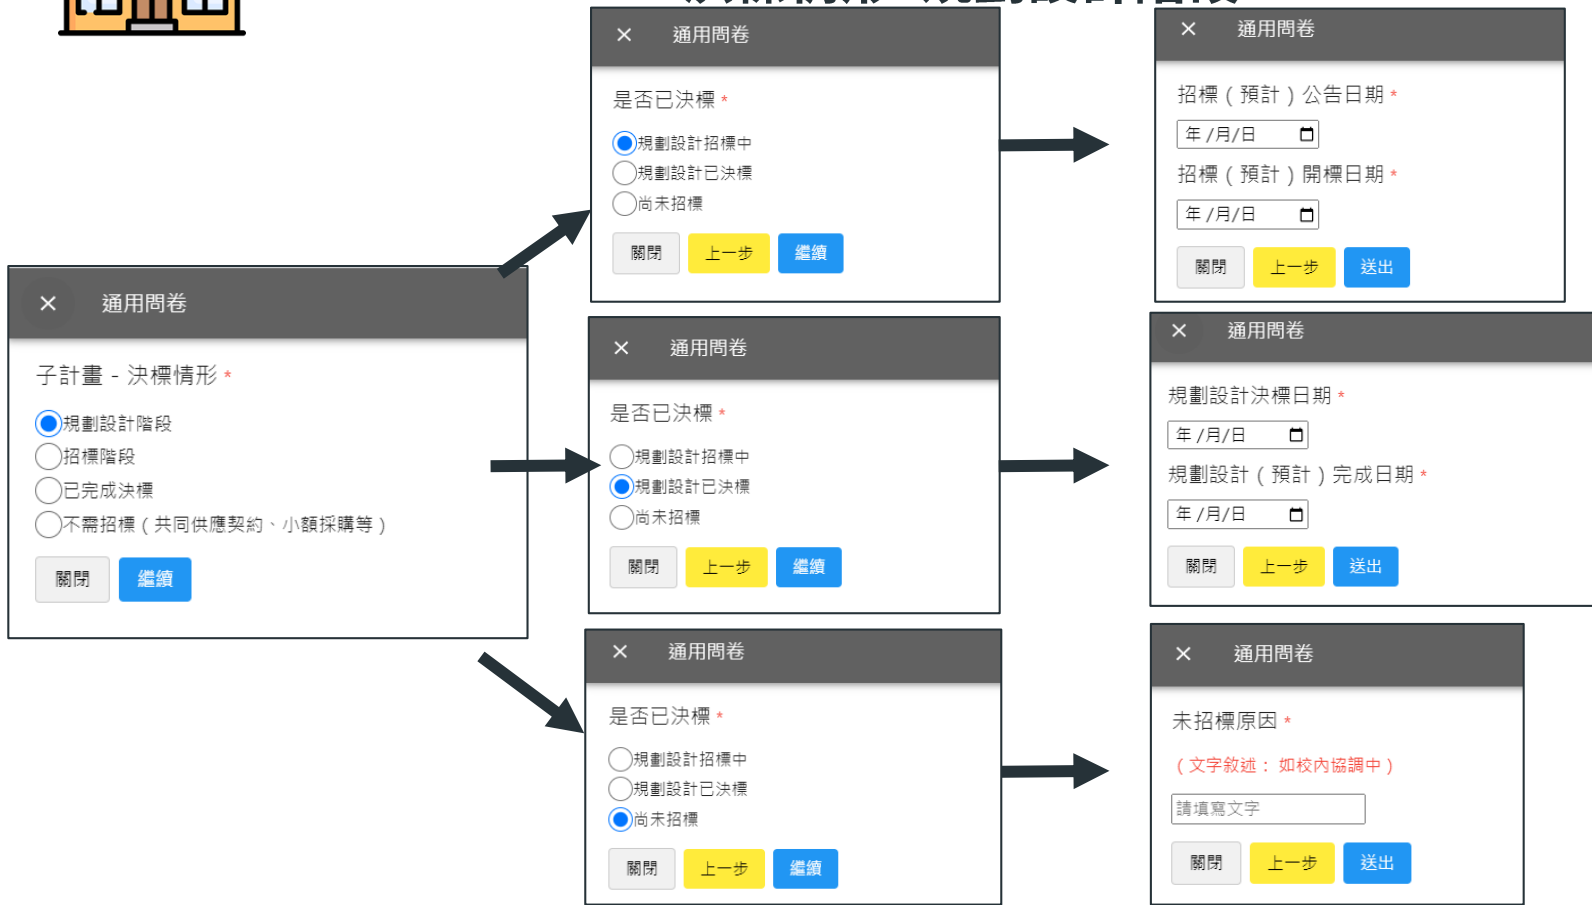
× 通用問卷

子計畫 - 決標情形 *

規劃設計階段
招標階段
已完成決標
不需招標（共同供應契約、小額採購等）

關閉 繼續

× 通用問卷

是否已決標 *

規劃設計招標中
規劃設計已決標
尚未招標

關閉 上一步 繼續

× 通用問卷

招標（預計）公告日期 *

年 /月/日

招標（預計）開標日期 *

年 /月/日

關閉 上一步 送出

× 通用問卷

是否已決標 *

規劃設計招標中
規劃設計已決標
尚未招標

關閉 上一步 繼續

× 通用問卷

規劃設計決標日期 *

年 /月/日

規劃設計（預計）完成日期 *

年 /月/日

關閉 上一步 送出

× 通用問卷

是否已決標 *

規劃設計招標中
規劃設計已決標
尚未招標

關閉 上一步 繼續

× 通用問卷

未招標原因 *

（文字敘述： 如校內協調中）

請填寫文字

關閉 上一步 送出